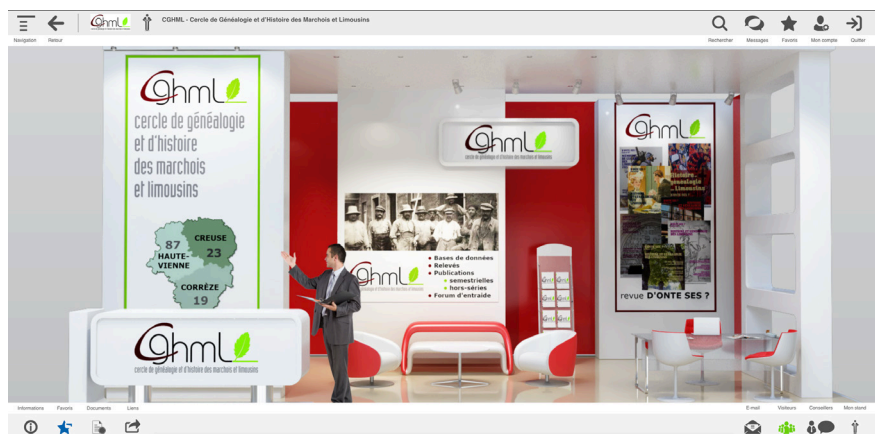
Navigation Retour

CGHML - Cercle de Généalogie et d'Histoire des Marchois et Limousins

Rechercher Messages Favoris Mon compte Quitter

CGHML
cercle de généalogie et d'histoire des marchois et limousins

87 HAUTE-VIENNE
CREUSE 23
CORRÈZE 19

CGHML
cercle de généalogie et d'histoire des marchois et limousins

CGHML

• Bases de données
• Relevés
• Publications
• semestrielles
• hors-séries
• Forum d'entraide

CGHML

revue D'ONTE SES ?

CGHML
cercle de généalogie et d'histoire des marchois et limousins

Informations Favoris Documents Liens

E-mail Visiteurs Conseillers Mon stand